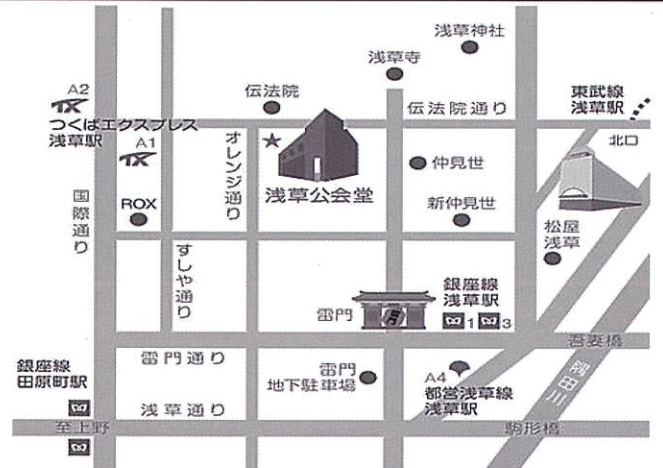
浅草神社

浅草寺

伝法院

伝法院通り

東武線
浅草駅

A2
TX
つくばエクスプレス
浅草駅

A1
TX

オレンジ通り

★

浅草公会堂

仲見世

北口

国際通り

ROX

新仲見世

松屋
浅草

すしや通り

銀座線
浅草駅

雷門

1 3

吾妻橋

隅田川

銀座線
田原町駅

雷門通り

雷門
地下駐車場

A4
都営浅草線
浅草駅

浅草通り

至上野

駒形橋